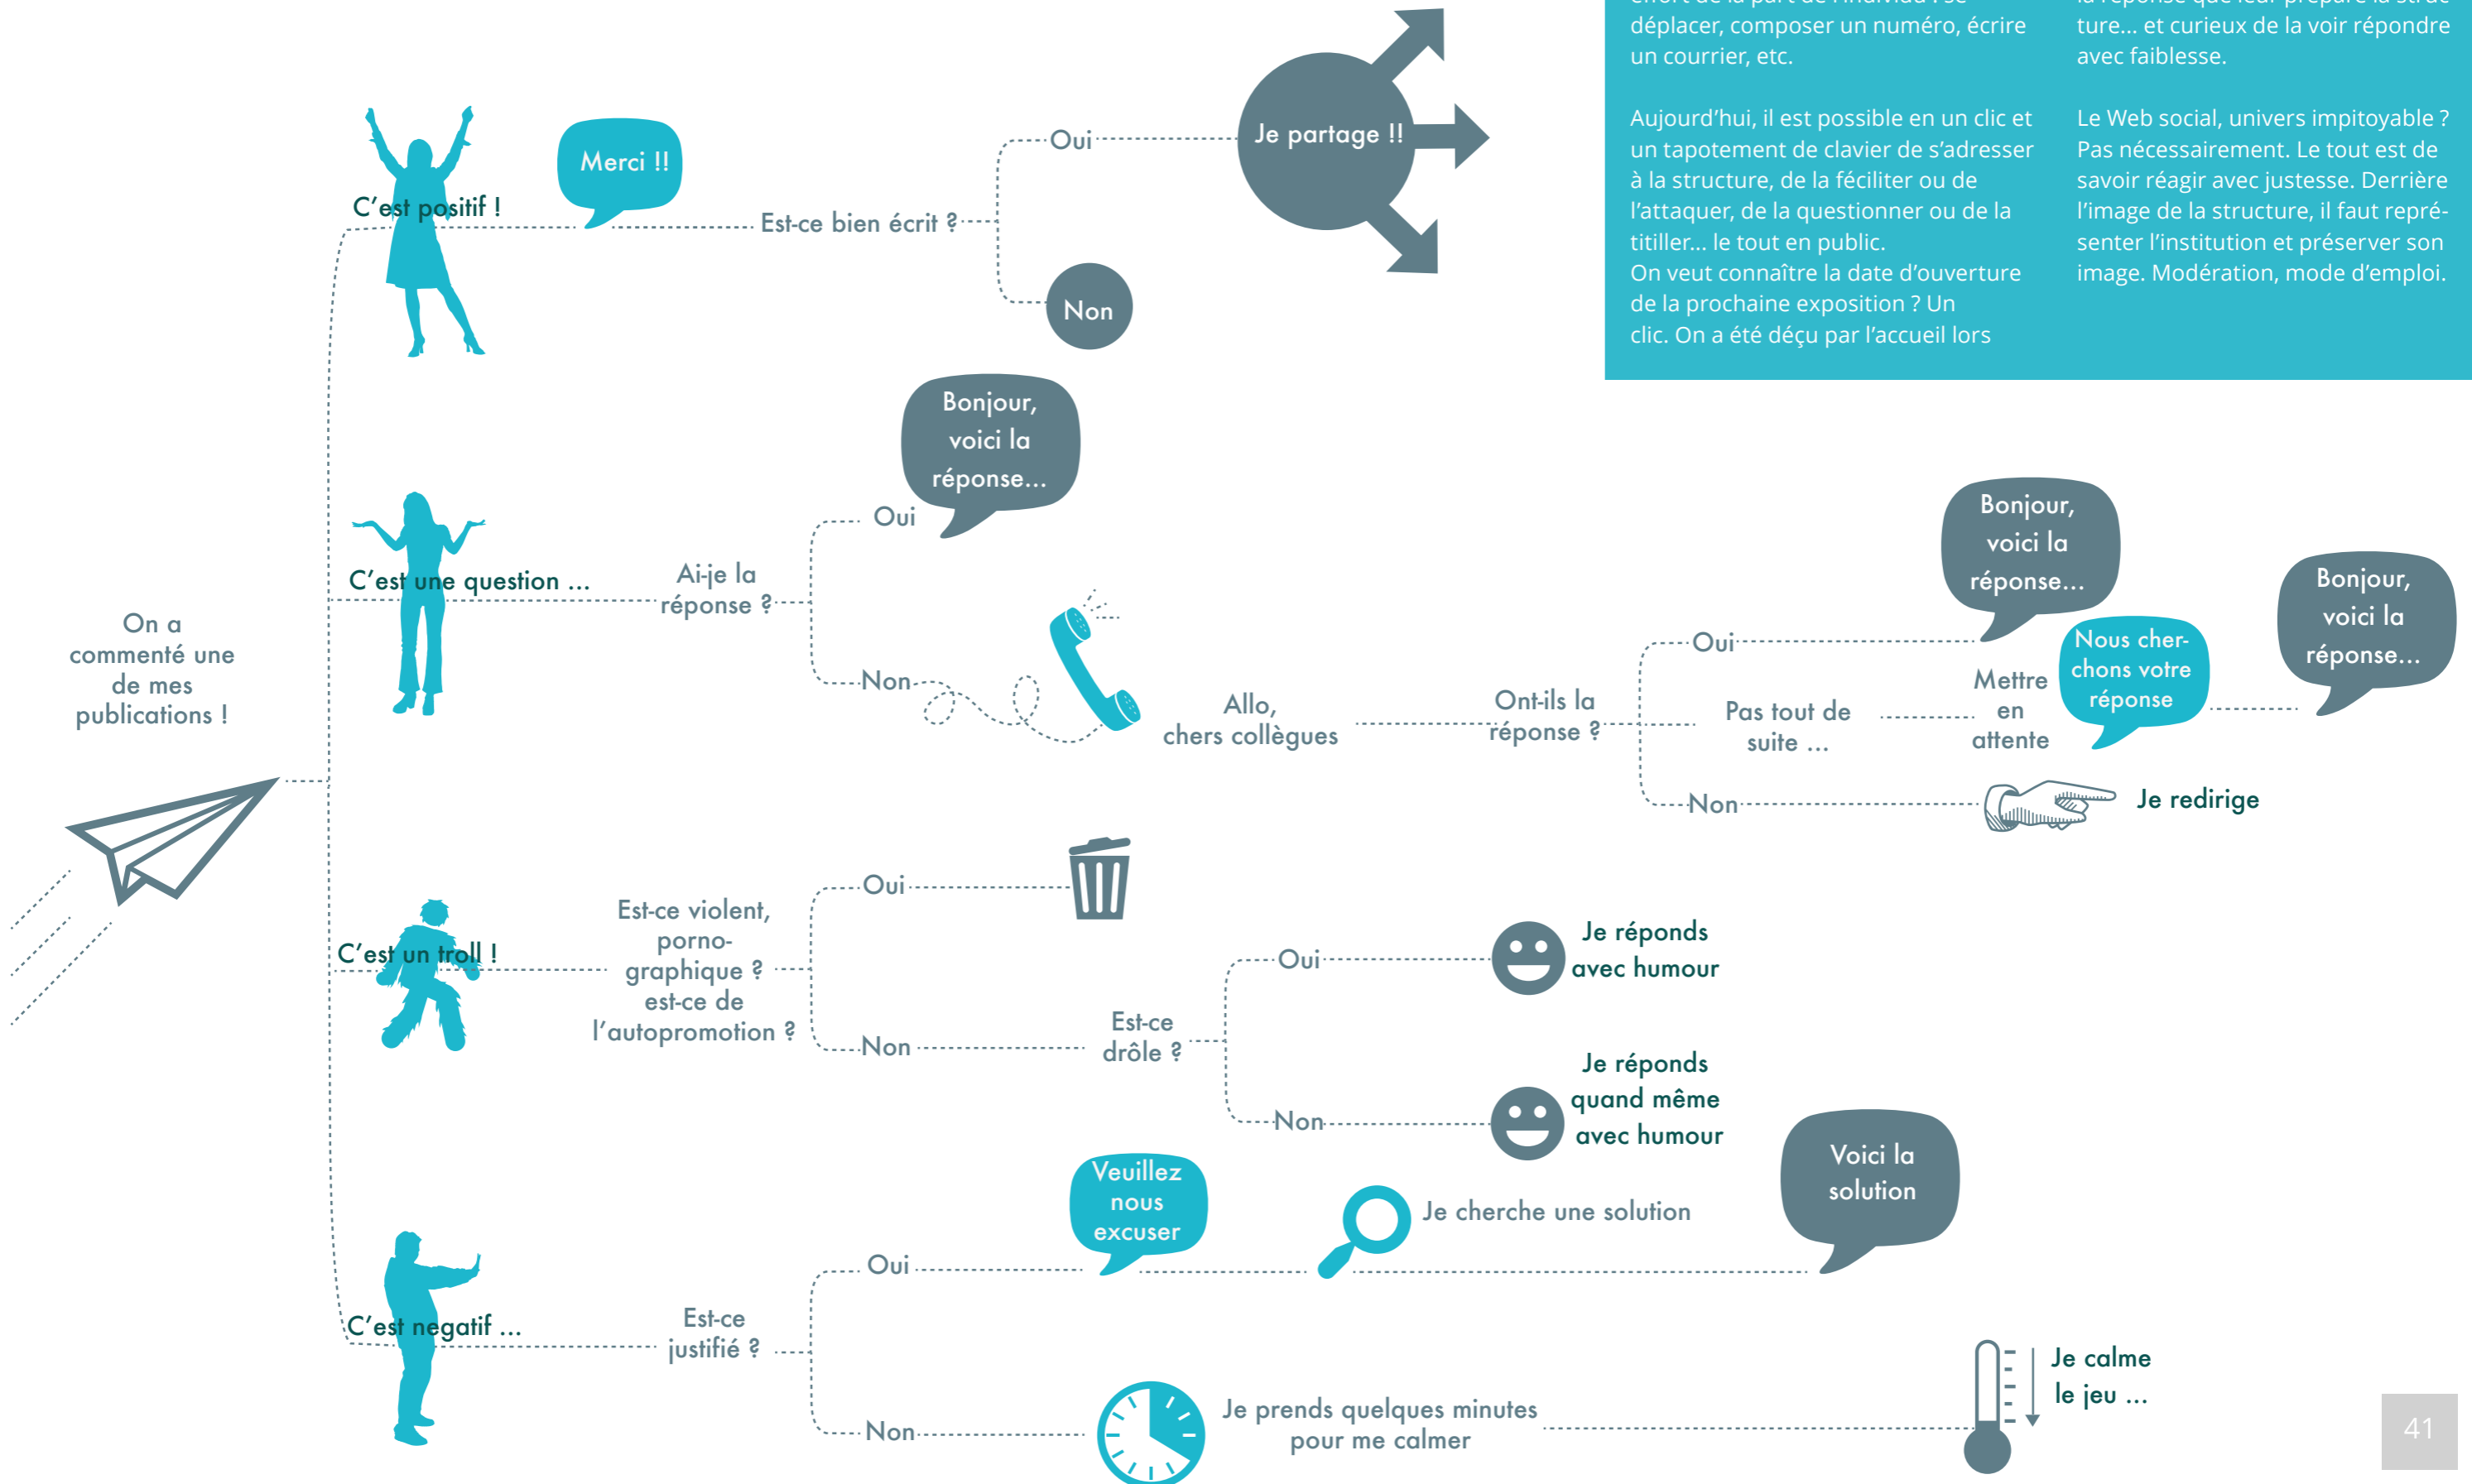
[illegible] déplacer, composer un numéro, écrire un courrier, etc.

Aujourd'hui, il est possible en un clic et un tapotement de clavier de s'adresser à la structure, de la féciliter ou de l'attaquer, de la questionner ou de la titiller... le tout en public.
On veut connaître la date d'ouverture de la prochaine exposition ? Un clic. On a été déçu par l'accueil lors

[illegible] la réponse que leur prépare la structure... et curieux de la voir répondre avec faiblesse.

Le Web social, univers impitoyable ? Pas nécessairement. Le tout est de savoir réagir avec justesse. Derrière l'image de la structure, il faut représenter l'institution et préserver son image. Modération, mode d'emploi.

On a commenté une de mes publications !

C'est positif !
Merci !!
Est-ce bien écrit ?
Oui
Je partage !!
Non

C'est une question ...
Ai-je la réponse ?
Oui
Bonjour, voici la réponse...
Non
Allo, chers collègues
Ont-ils la réponse ?
Oui
Bonjour, voici la réponse...
Pas tout de suite ...
Mettre en attente
Nous cherchons votre réponse
Bonjour, voici la réponse...
Non
Je redirige

C'est un troll !
Est-ce violent, pornographique ? est-ce de l'autopromotion ?
Oui
Non
Est-ce drôle ?
Oui
Je réponds avec humour
Non
Je réponds quand même avec humour

C'est negatif ...
Est-ce justifié ?
Oui
Veuillez nous excuser
Je cherche une solution
Voici la solution
Non
Je prends quelques minutes pour me calmer
Je calme le jeu ...

41